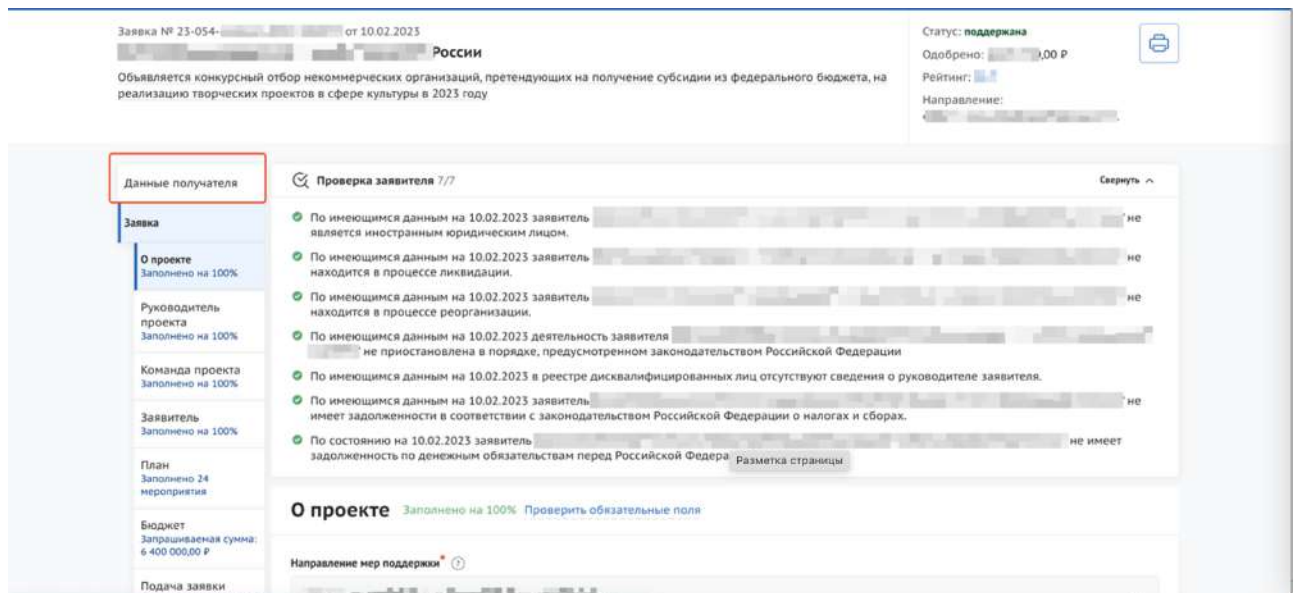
Заявка № 23-054-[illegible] от 10.02.2023

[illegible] России

Объявляется конкурсный отбор некоммерческих организаций, претендующих на получение субсидии из федерального бюджета, на реализацию творческих проектов в сфере культуры в 2023 году

Статус: поддержана
Одобрено: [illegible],00 ₽
Рейтинг: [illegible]
Направление: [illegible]

Данные получателя

Заявка

О проекте
Заполнено на 100%

Руководитель проекта
Заполнено на 100%

Команда проекта
Заполнено на 100%

Заявитель
Заполнено на 100%

План
Заполнено 24 мероприятия

Бюджет
Запрашиваемая сумма: 6 400 000,00 ₽

Подача заявки

Проверка заявителя 7/7

Свернуть

По имеющимся данным на 10.02.2023 заявитель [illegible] не является иностранным юридическим лицом.

По имеющимся данным на 10.02.2023 заявитель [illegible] не находится в процессе ликвидации.

По имеющимся данным на 10.02.2023 заявитель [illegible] не находится в процессе реорганизации.

По имеющимся данным на 10.02.2023 деятельность заявителя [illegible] не приостановлена в порядке, предусмотренном законодательством Российской Федерации

По имеющимся данным на 10.02.2023 в реестре дисквалифицированных лиц отсутствуют сведения о руководителе заявителя.

По имеющимся данным на 10.02.2023 заявитель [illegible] не имеет задолженности в соответствии с законодательством Российской Федерации о налогах и сборах.

По состоянию на 10.02.2023 заявитель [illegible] не имеет задолженность по денежным обязательствам перед Российской Федера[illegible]

Разметка страницы

О проекте Заполнено на 100% Проверить обязательные поля

Направление мер поддержки*